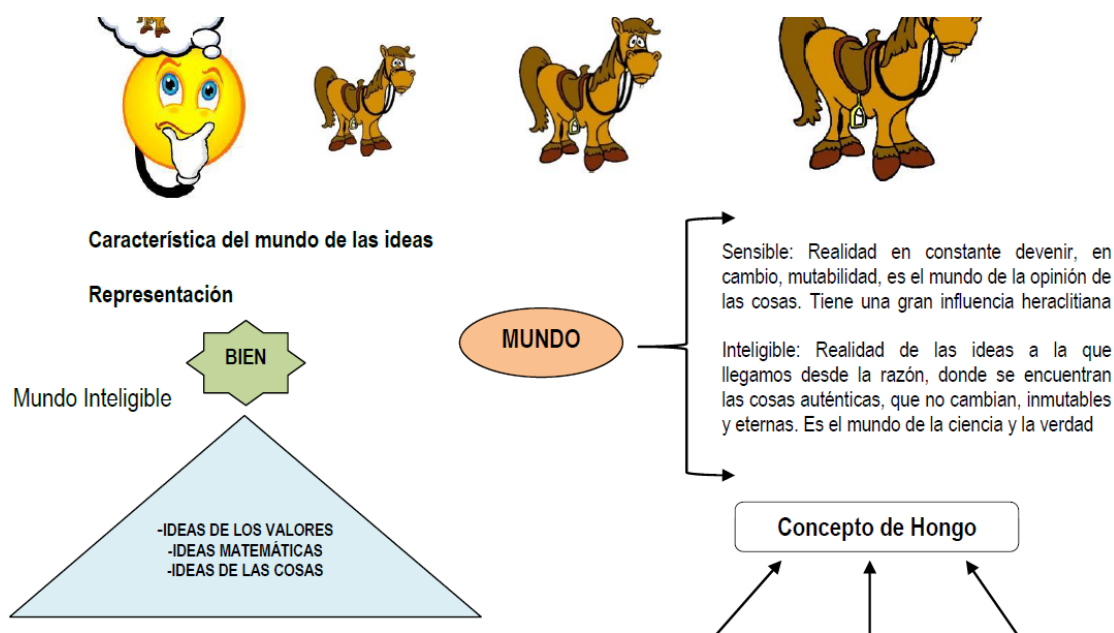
Característica del mundo de las ideas

Representación

BIEN

Mundo Inteligible

-IDEAS DE LOS VALORES
-IDEAS MATEMÁTICAS
-IDEAS DE LAS COSAS

MUNDO

Sensible: Realidad en constante devenir, en cambio, mutabilidad, es el mundo de la opinión de las cosas. Tiene una gran influencia heraclitiana

Inteligible: Realidad de las ideas a la que llegamos desde la razón, donde se encuentran las cosas auténticas, que no cambian, inmutables y eternas. Es el mundo de la ciencia y la verdad

Concepto de Hongo